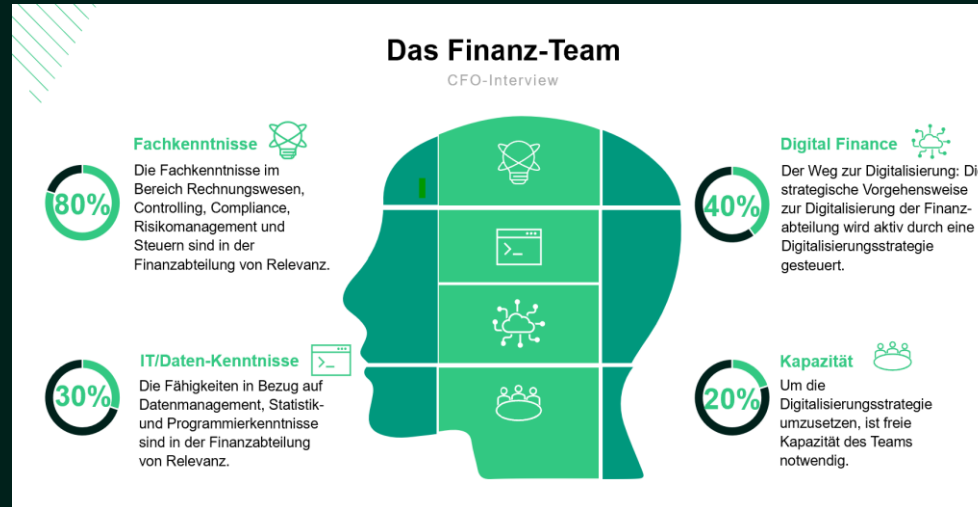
Das Finanz-Team

CFO-Interview

Fachkenntnisse

80%

Die Fachkenntnisse im Bereich Rechnungswesen, Controlling, Compliance, Risikomanagement und Steuern sind in der Finanzabteilung von Relevanz.

IT/Daten-Kenntnisse

30%

Die Fähigkeiten in Bezug auf Datenmanagement, Statistik- und Programmierkenntnisse sind in der Finanzabteilung von Relevanz.

Digital Finance

40%

Der Weg zur Digitalisierung: Di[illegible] strategische Vorgehensweise zur Digitalisierung der Finanzabteilung wird aktiv durch eine Digitalisierungsstrategie gesteuert.

Kapazität

20%

Um die Digitalisierungsstrategie umzusetzen, ist freie Kapazität des Teams notwendig.